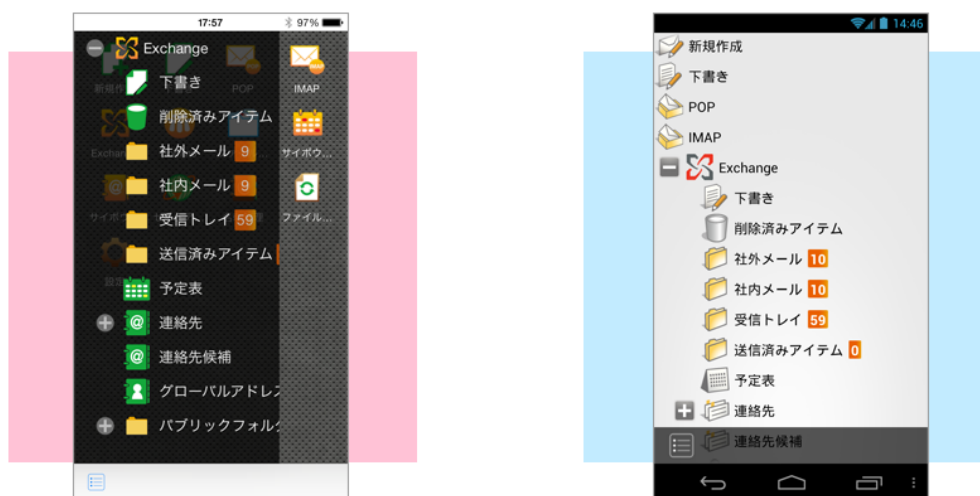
17:57
97%
Exchange
下書き
削除済みアイテム
社外メール 9
社内メール 9
受信トレイ 59
送信済みアイテム
予定表
連絡先
連絡先候補
グローバルアドレス
パブリックフォルダ
新規作
POP
IMAP
Exchange
サイボウ
サイボウ...
ファイル...

14:46
新規作成
下書き
POP
IMAP
Exchange
下書き
削除済みアイテム
社外メール 10
社内メール 10
受信トレイ 59
送信済みアイテム 0
予定表
連絡先
連絡先候補